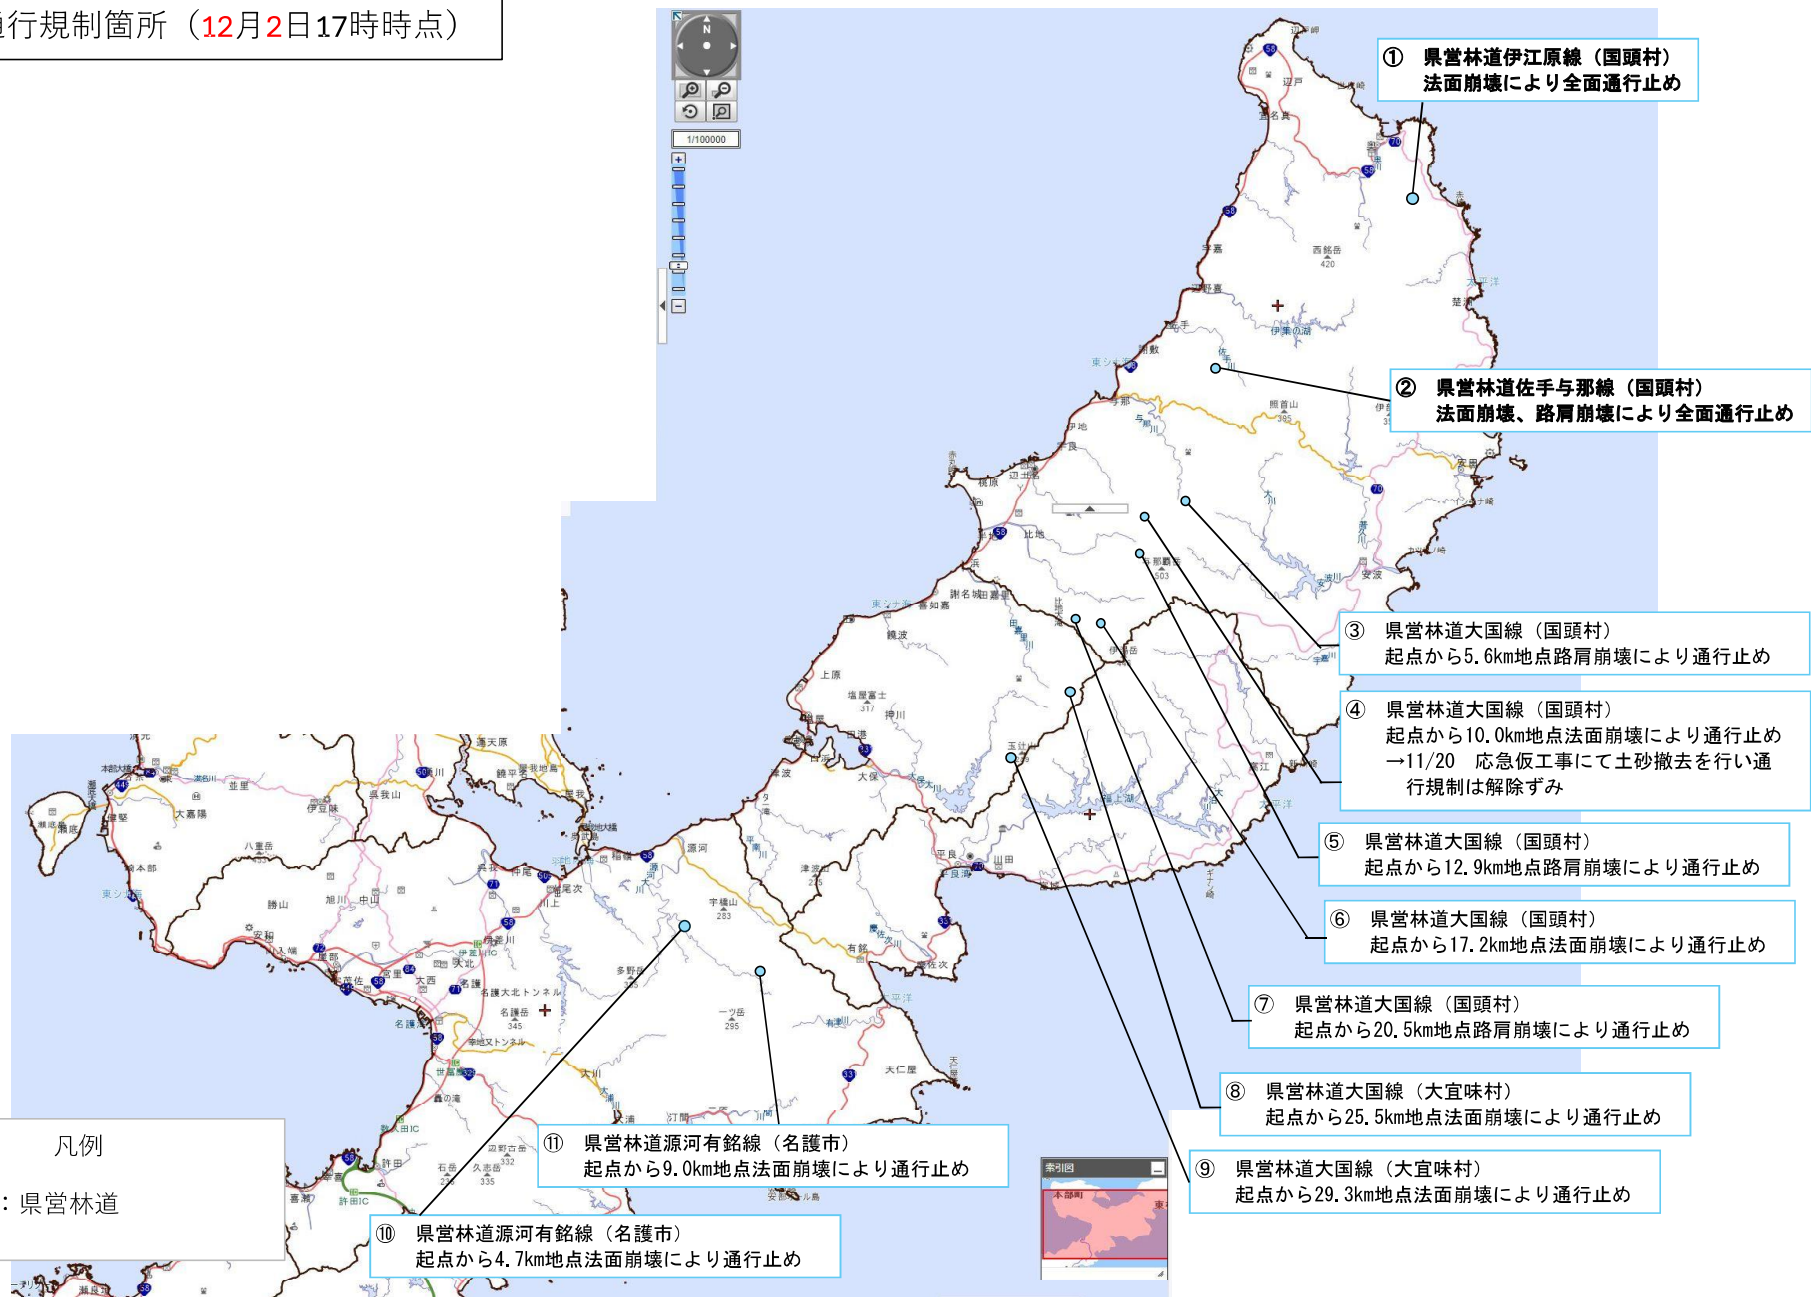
行規制箇所（12月2日17時時点）

① 県営林道伊江原線（国頭村）
法面崩壊により全面通行止め

② 県営林道佐手与那線（国頭村）
法面崩壊、路肩崩壊により全面通行止め

③ 県営林道大国線（国頭村）
起点から5.6km地点路肩崩壊により通行止め

④ 県営林道大国線（国頭村）
起点から10.0km地点法面崩壊により通行止め
→11/20 応急仮工事にて土砂撤去を行い通行規制は解除ずみ

⑤ 県営林道大国線（国頭村）
起点から12.9km地点路肩崩壊により通行止め

⑥ 県営林道大国線（国頭村）
起点から17.2km地点法面崩壊により通行止め

⑦ 県営林道大国線（国頭村）
起点から20.5km地点路肩崩壊により通行止め

⑧ 県営林道大国線（大宜味村）
起点から25.5km地点法面崩壊により通行止め

⑨ 県営林道大国線（大宜味村）
起点から29.3km地点法面崩壊により通行止め

⑪ 県営林道源河有銘線（名護市）
起点から9.0km地点法面崩壊により通行止め

⑩ 県営林道源河有銘線（名護市）
起点から4.7km地点法面崩壊により通行止め

凡例
：県営林道

1/100000
索引図